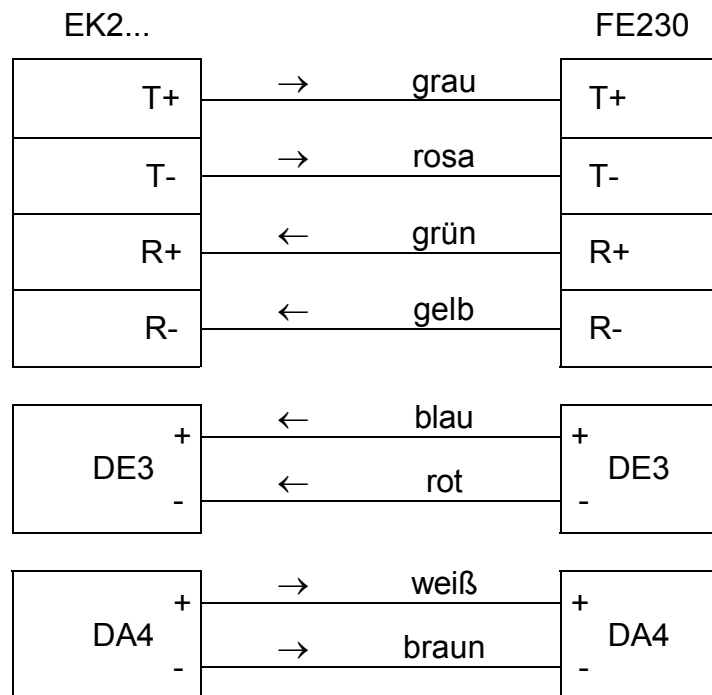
EK2...

FE230

T+ $\rightarrow$ grau T+

T- $\rightarrow$ rosa T-

R+ $\leftarrow$ grün R+

R- $\leftarrow$ gelb R-

+ $\leftarrow$ blau +
DE3 DE3
- $\leftarrow$ rot -

+ $\rightarrow$ weiß +
DA4 DA4
- $\rightarrow$ braun -